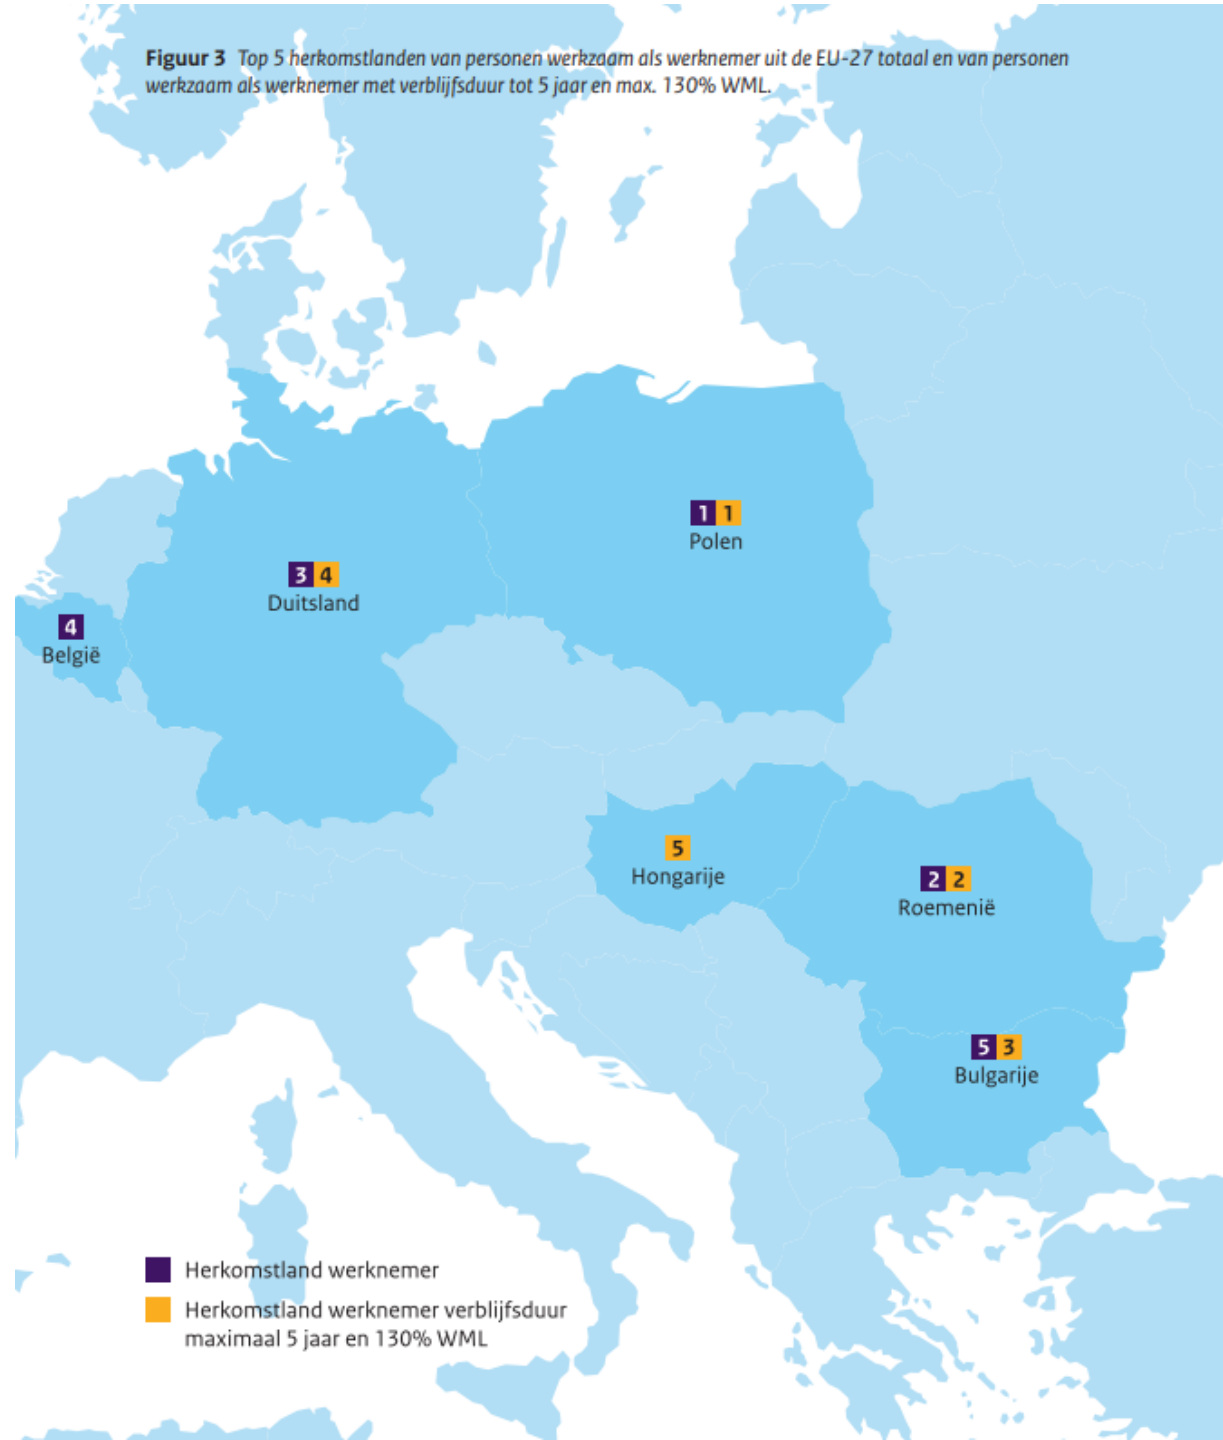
**Figuur 3** Top 5 herkomstlanden van personen werkzaam als werknemer uit de EU-27 totaal en van personen werkzaam als werknemer met verblijfsduur tot 5 jaar en max. 130% WML.

1 1
Polen

3 4
Duitsland

4
België

5
Hongarije

2 2
Roemenië

5 3
Bulgarije

Herkomstland werknemer

Herkomstland werknemer verblijfsduur maximaal 5 jaar en 130% WML